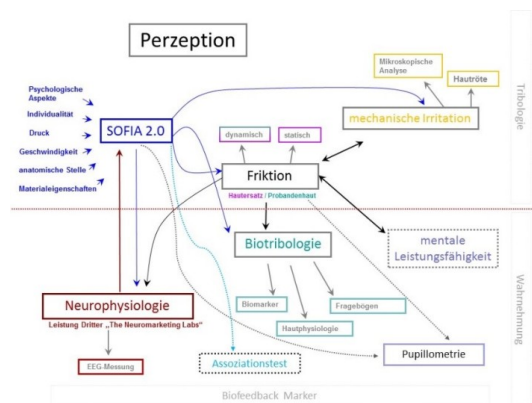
Perzeption

Psychologische Aspekte
Individualität
Druck
Geschwindigkeit
anatomische Stelle
Materialeigenschaften

SOFIA 2.0

Mikroskopische Analyse
Hautröte

mechanische Irritation

Tribologie

dynamisch
statisch

Friktion
Hautersatz / Probandenhaut

Biotribologie

mentale Leistungsfähigkeit

Wahrnehmung

Neurophysiologie
Leistung Dritter „The Neuromarketing Labs"

Biomarker
Fragebögen
Hautphysiologie

EEG-Messung

Assoziationstest

Pupillometrie

Biofeedback Marker